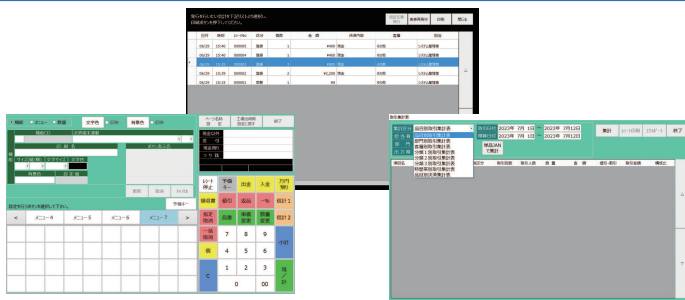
取引を選択して【全取引】を押して下さい。

日付 | 時刻 | レシートNo | 区分 | 数量 | 金額 | 支払方法 | 担当 | 備考

06/28 | 15:55 | 000001 | 通常 | 1 | ¥400 | 現金 | 担当 | システム管理者
06/28 | 15:56 | 000002 | 通常 | 1 | ¥400 | 現金 | 担当 | システム管理者
06/28 | 15:56 | 000003 | 通常 | 1 | ¥400 | 現金 | 担当 | システム管理者
06/28 | 15:57 | 000004 | 通常 | 1 | ¥400 | 現金 | 担当 | システム管理者
06/28 | 15:58 | 000005 | 通常 | 3 | ¥2,200 | 現金 | 担当 | システム管理者
06/28 | 15:59 | 000006 | 通常 | 1 | ¥9 | 現金 | 担当 | システム管理者

前頁 | 次頁 | 印刷 | 閉じる

登録 メニュー 部門 文字色 背景色 ページ名称 変更 上書き保存 削除 終了

追加 削除 キャンセル

登録するボタンを選択してください。

メニュー4 メニュー5 メニュー6 メニュー7

レシート 停止 | 予備 キー | 戻 | 出金 | 入金 | 万円 預り
領収書 | 割引 | 返品 | 一%  | 精算1
指定 取消 | 画面 | 単価 変更 | 数量 変更 | 精算2
一括 取消 | 7 | 8 | 9 | 小計
C | 4 | 5 | 6
1 | 2 | 3 | 現 / 計
0 | 00

取引集計表

集計区分 日別取引集計表
部門別取引集計表
部門別時間帯集計表
分類1別取引集計表
分類2別取引集計表
分類3別取引集計表
時間帯別取引集計表
担当者別取引集計表
自社別利取引集計表

2023年 7月 1日 ～ 2023年 7月12日
2023年 7月 1日 ～ 2023年 7月12日

集計 印刷 CSV 終了